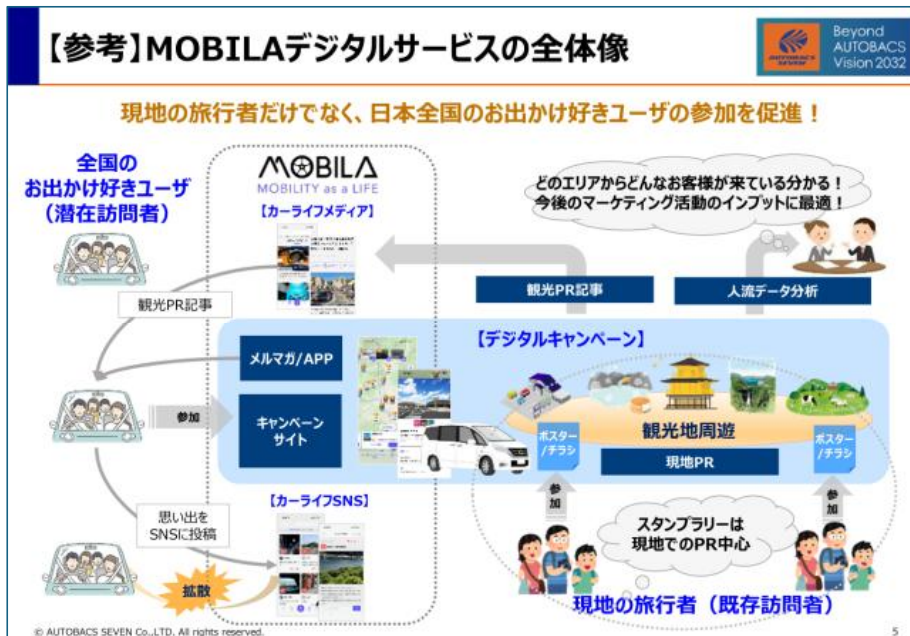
【参考】MOBILAデジタルサービスの全体像

Beyond AUTOBACS Vision 2032

現地の旅行者だけでなく、日本全国のお出かけ好きユーザの参加を促進！

全国の
お出かけ好きユーザ
（潜在訪問者）

MOBILA
MOBILITY as a LIFE

【カーライフメディア】

どのエリアからどんなお客様が来ている分かる！
今後のマーケティング活動のインプットに最適！

観光PR記事

観光PR記事

人流データ分析

【デジタルキャンペーン】

メルマガ/APP

参加

キャンペーンサイト

観光地周遊

ポスター/チラシ

ポスター/チラシ

現地PR

思い出を
SNSに投稿

【カーライフSNS】

参加

参加

スタンプラリーは
現地でのPR中心

拡散

現地の旅行者（既存訪問者）

© AUTOBACS SEVEN Co.,LTD. All rights reserved.

5